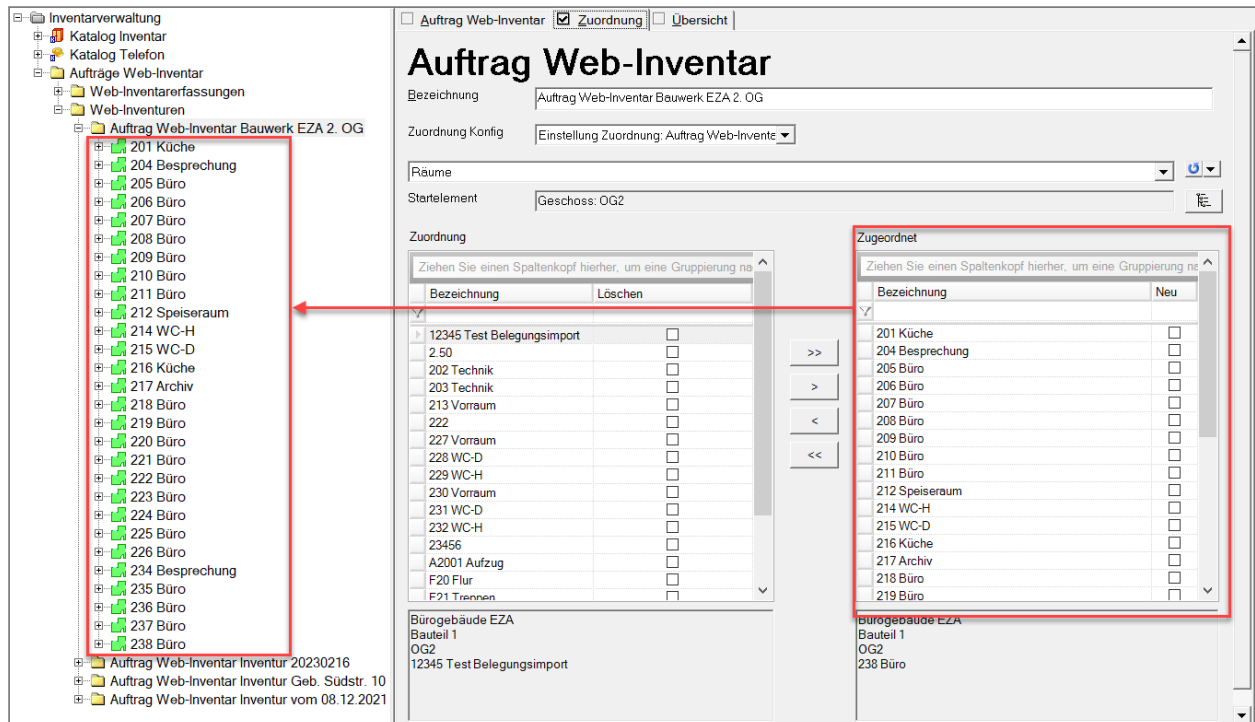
Inventarverwaltung
Katalog Inventar
Katalog Telefon
Aufträge Web-Inventar
Web-Inventarerfassungen
Web-Inventuren
Auftrag Web-Inventar Bauwerk EZA 2. OG
201 Küche
204 Besprechung
205 Büro
206 Büro
207 Büro
208 Büro
209 Büro
210 Büro
211 Büro
212 Speiseraum
214 WC-H
215 WC-D
216 Küche
217 Archiv
218 Büro
219 Büro
220 Büro
221 Büro
222 Büro
223 Büro
224 Büro
225 Büro
226 Büro
234 Besprechung
235 Büro
236 Büro
237 Büro
238 Büro
Auftrag Web-Inventar Inventur 20230216
Auftrag Web-Inventar Inventur Geb. Südstr. 10
Auftrag Web-Inventar Inventur vom 08.12.2021

Auftrag Web-Inventar | Zuordnung | Übersicht

Auftrag Web-Inventar
Bezeichnung: Auftrag Web-Inventar Bauwerk EZA 2. OG
Zuordnung Konfig: Einstellung Zuordnung: Auftrag Web-Invente
Räume
Startelement: Geschoss: OG2

Zuordnung
Ziehen Sie einen Spaltenkopf hierher, um eine Gruppierung na

| Bezeichnung | Löschen |
|---|---|
| 12345 Test Belegungsimport | ☐ |
| 2.50 | ☐ |
| 202 Technik | ☐ |
| 203 Technik | ☐ |
| 213 Vorraum | ☐ |
| 222 | ☐ |
| 227 Vorraum | ☐ |
| 228 WC-D | ☐ |
| 229 WC-H | ☐ |
| 230 Vorraum | ☐ |
| 231 WC-D | ☐ |
| 232 WC-H | ☐ |
| 23456 | ☐ |
| A2001 Aufzug | ☐ |
| F20 Flur | ☐ |
| F21 Treppen | ☐ |

>>
>
<
<<

Zugeordnet
Ziehen Sie einen Spaltenkopf hierher, um eine Gruppierung na

| Bezeichnung | Neu |
|---|---|
| 201 Küche | ☐ |
| 204 Besprechung | ☐ |
| 205 Büro | ☐ |
| 206 Büro | ☐ |
| 207 Büro | ☐ |
| 208 Büro | ☐ |
| 209 Büro | ☐ |
| 210 Büro | ☐ |
| 211 Büro | ☐ |
| 212 Speiseraum | ☐ |
| 214 WC-H | ☐ |
| 215 WC-D | ☐ |
| 216 Küche | ☐ |
| 217 Archiv | ☐ |
| 218 Büro | ☐ |
| 219 Büro | ☐ |

Bürogebäude EZA
Bauteil 1
OG2
12345 Test Belegungsimport

Bürogebäude EZA
Bauteil 1
OG2
238 Büro